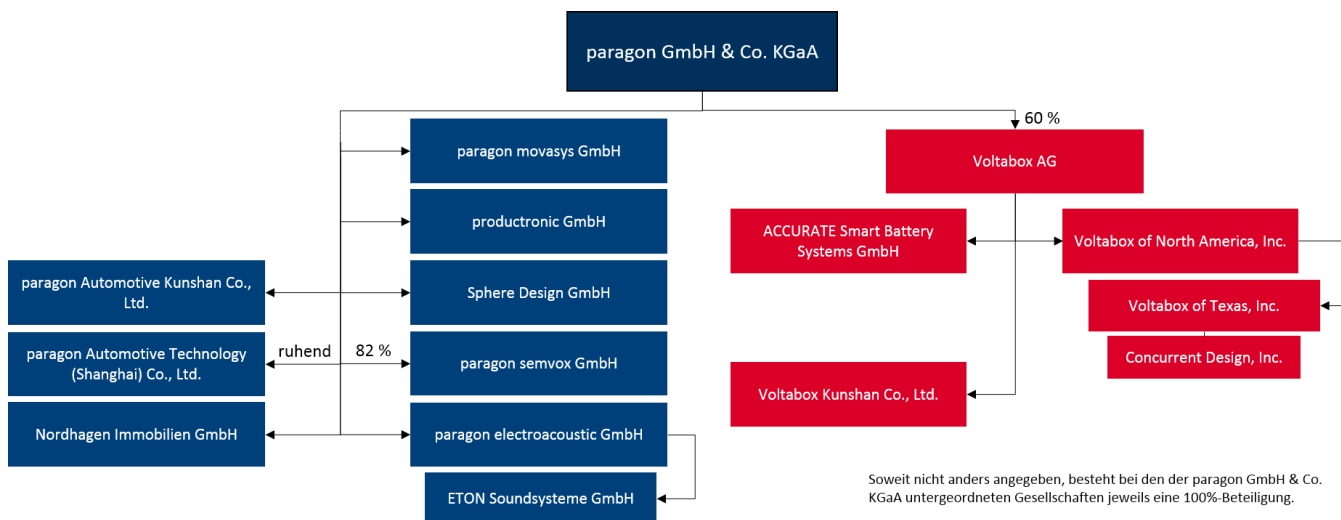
paragon GmbH & Co. KGaA

paragon movasys GmbH

productronic GmbH

Sphere Design GmbH

paragon semvox GmbH

paragon electroacoustic GmbH

ETON Soundsysteme GmbH

paragon Automotive Kunshan Co., Ltd.

paragon Automotive Technology (Shanghai) Co., Ltd.

Nordhagen Immobilien GmbH

ruhend

82 %

60 %

Voltabox AG

ACCURATE Smart Battery Systems GmbH

Voltabox of North America, Inc.

Voltabox of Texas, Inc.

Concurrent Design, Inc.

Voltabox Kunshan Co., Ltd.

Soweit nicht anders angegeben, besteht bei den der paragon GmbH & Co. KGaA untergeordneten Gesellschaften jeweils eine 100%-Beteiligung.